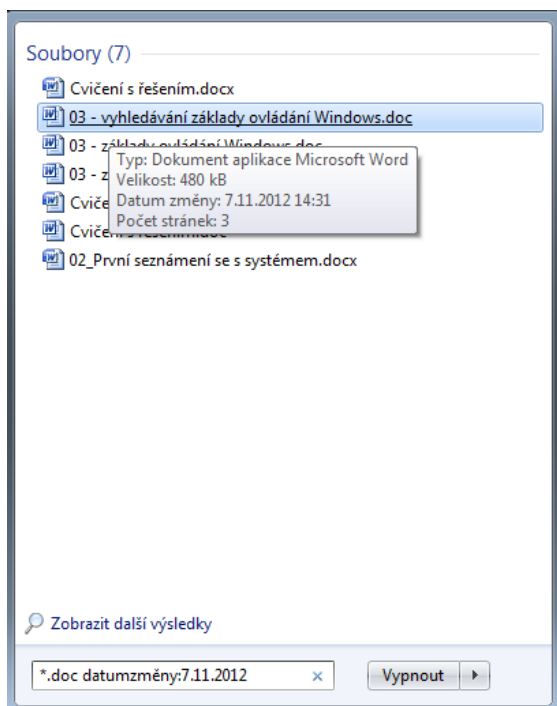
Soubory (7)

Cvičení s řešením.docx

03 - vyhledávání základy ovládání Windows.doc

03 - základy ovládání Windows.doc

03 - z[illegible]

Cviče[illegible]

Cvičení s řešením.doc

02_První seznámení se s systémem.docx

Typ: Dokument aplikace Microsoft Word
Velikost: 480 kB
Datum změny: 7.11.2012 14:31
Počet stránek: 3

Zobrazit další výsledky

*.doc datumzměny:7.11.2012 ×

Vypnout ▸